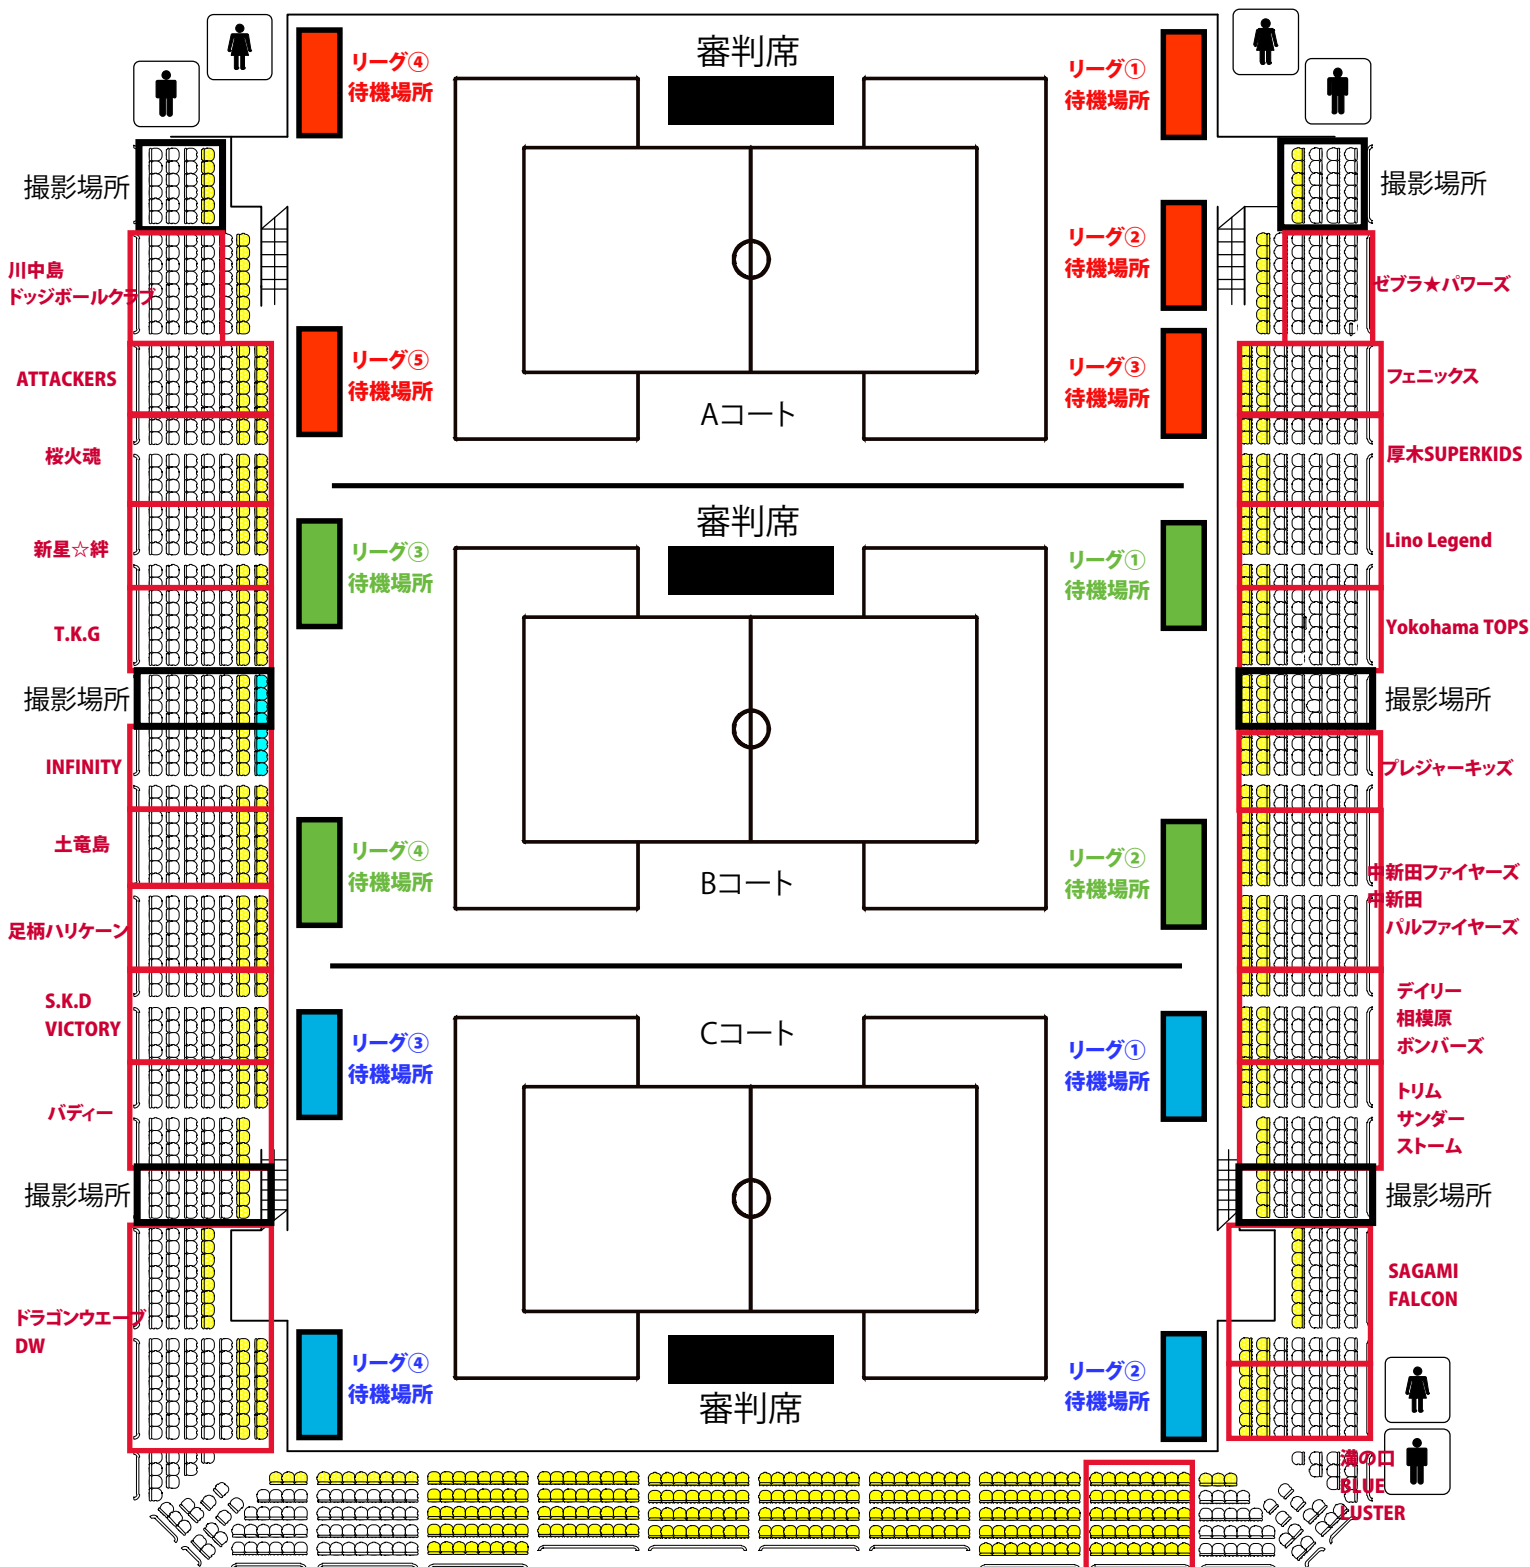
審判席

リーグ④
待機場所

リーグ①
待機場所

撮影場所

撮影場所

川中島
ドッジボールクラブ

リーグ②
待機場所

ゼブラ★パワーズ

リーグ⑤
待機場所

リーグ③
待機場所

ATTACKERS

フェニックス

Aコート

桜火魂

厚木SUPERKIDS

審判席

新星☆絆

リーグ③
待機場所

リーグ①
待機場所

Lino Legend

T.K.G

Yokohama TOPS

撮影場所

撮影場所

INFINITY

プレジャーキッズ

土竜島

リーグ④
待機場所

リーグ②
待機場所

Bコート

中新田ファイヤーズ
中新田
パルファイヤーズ

足柄ハリケーン

S.K.D
VICTORY

デイリー
相模原
ボンバーズ

Cコート

リーグ③
待機場所

リーグ①
待機場所

バディー

トリム
サンダー
ストーム

撮影場所

撮影場所

SAGAMI
FALCON

ドラゴンウエーブ
DW

リーグ④
待機場所

リーグ②
待機場所

審判席

瀬の口
BLUE
LUSTER